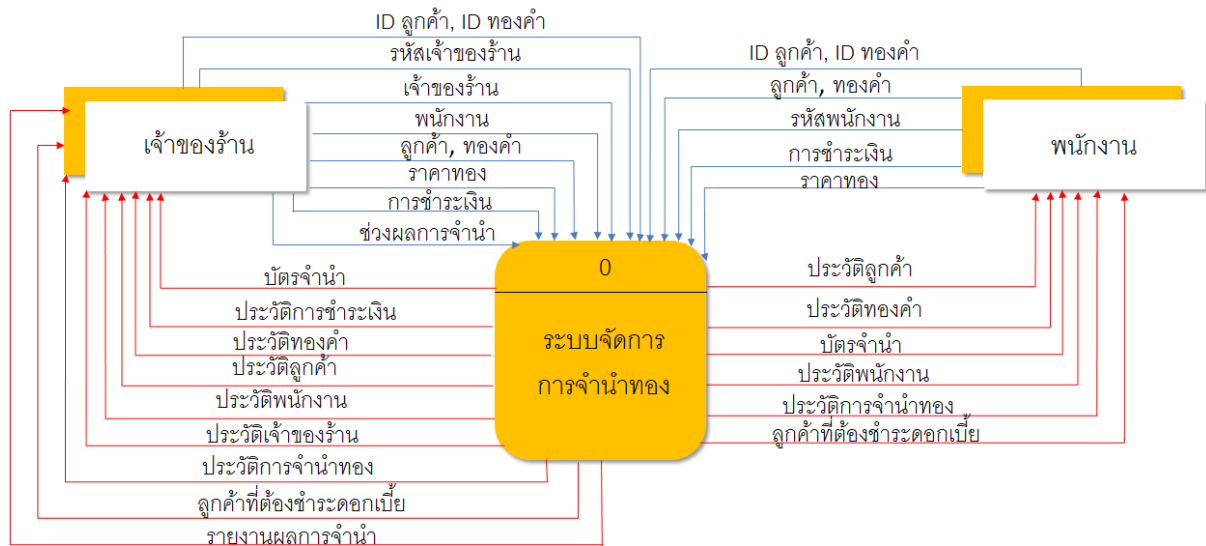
ID ลูกค้า, ID ทองคำ
รหัสเจ้าของร้าน
เจ้าของร้าน
พนักงาน
ลูกค้า, ทองคำ
ราคาทอง
การชำระเงิน
ช่วงผลการจำนำ

ID ลูกค้า, ID ทองคำ
ลูกค้า, ทองคำ
รหัสพนักงาน
การชำระเงิน
ราคาทอง

เจ้าของร้าน

พนักงาน

0

ระบบจัดการ
การจำนำทอง

บัตรจำนำ
ประวัติการชำระเงิน
ประวัติทองคำ
ประวัติลูกค้า
ประวัติพนักงาน
ประวัติเจ้าของร้าน
ประวัติการจำนำทอง
ลูกค้าที่ต้องชำระดอกเบี้ย
รายงานผลการจำนำ

ประวัติลูกค้า
ประวัติทองคำ
บัตรจำนำ
ประวัติพนักงาน
ประวัติการจำนำทอง
ลูกค้าที่ต้องชำระดอกเบี้ย